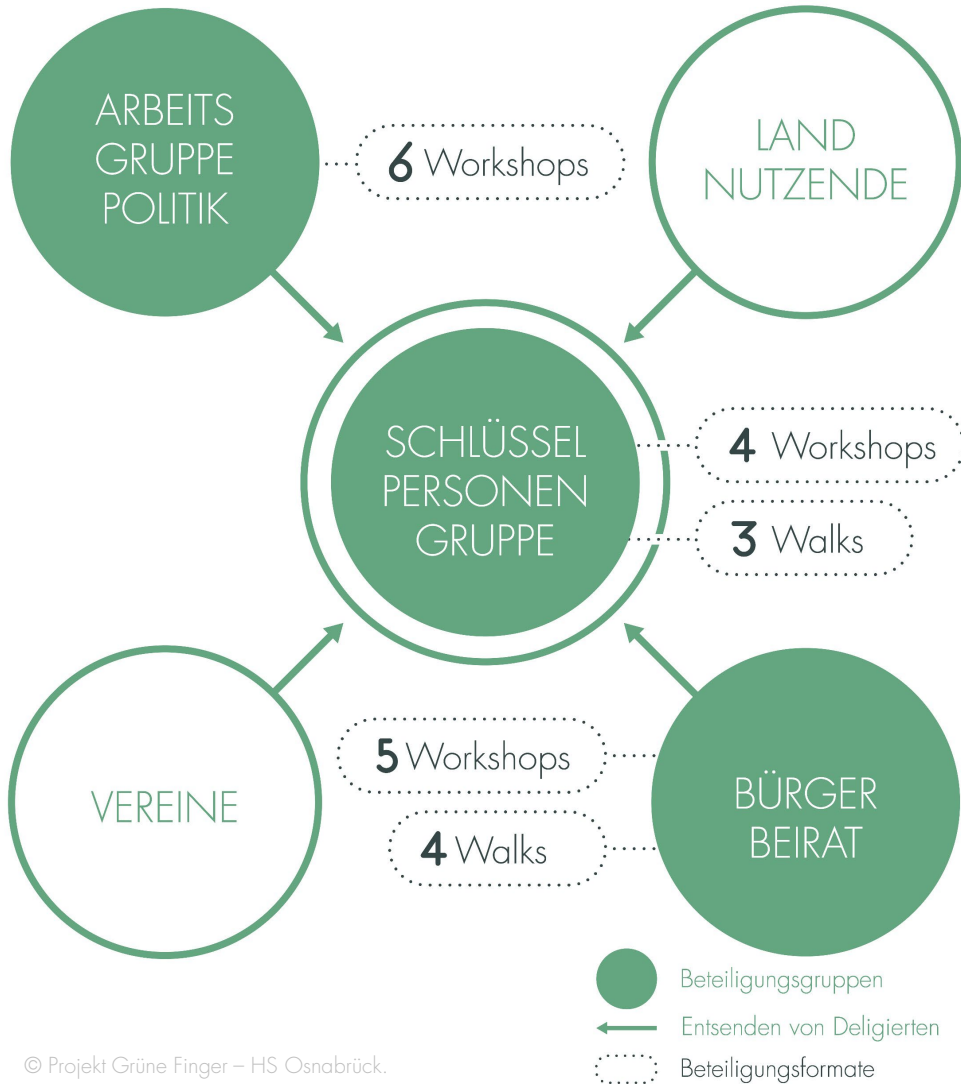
ARBEITS GRUPPE POLITIK

6 Workshops

LAND NUTZENDE

SCHLÜSSEL PERSONEN GRUPPE

4 Workshops

3 Walks

VEREINE

5 Workshops

4 Walks

BÜRGER BEIRAT

Beteiligungsgruppen

Entsenden von Deligierten

Beteiligungsformate

© Projekt Grüne Finger – HS Osnabrück.